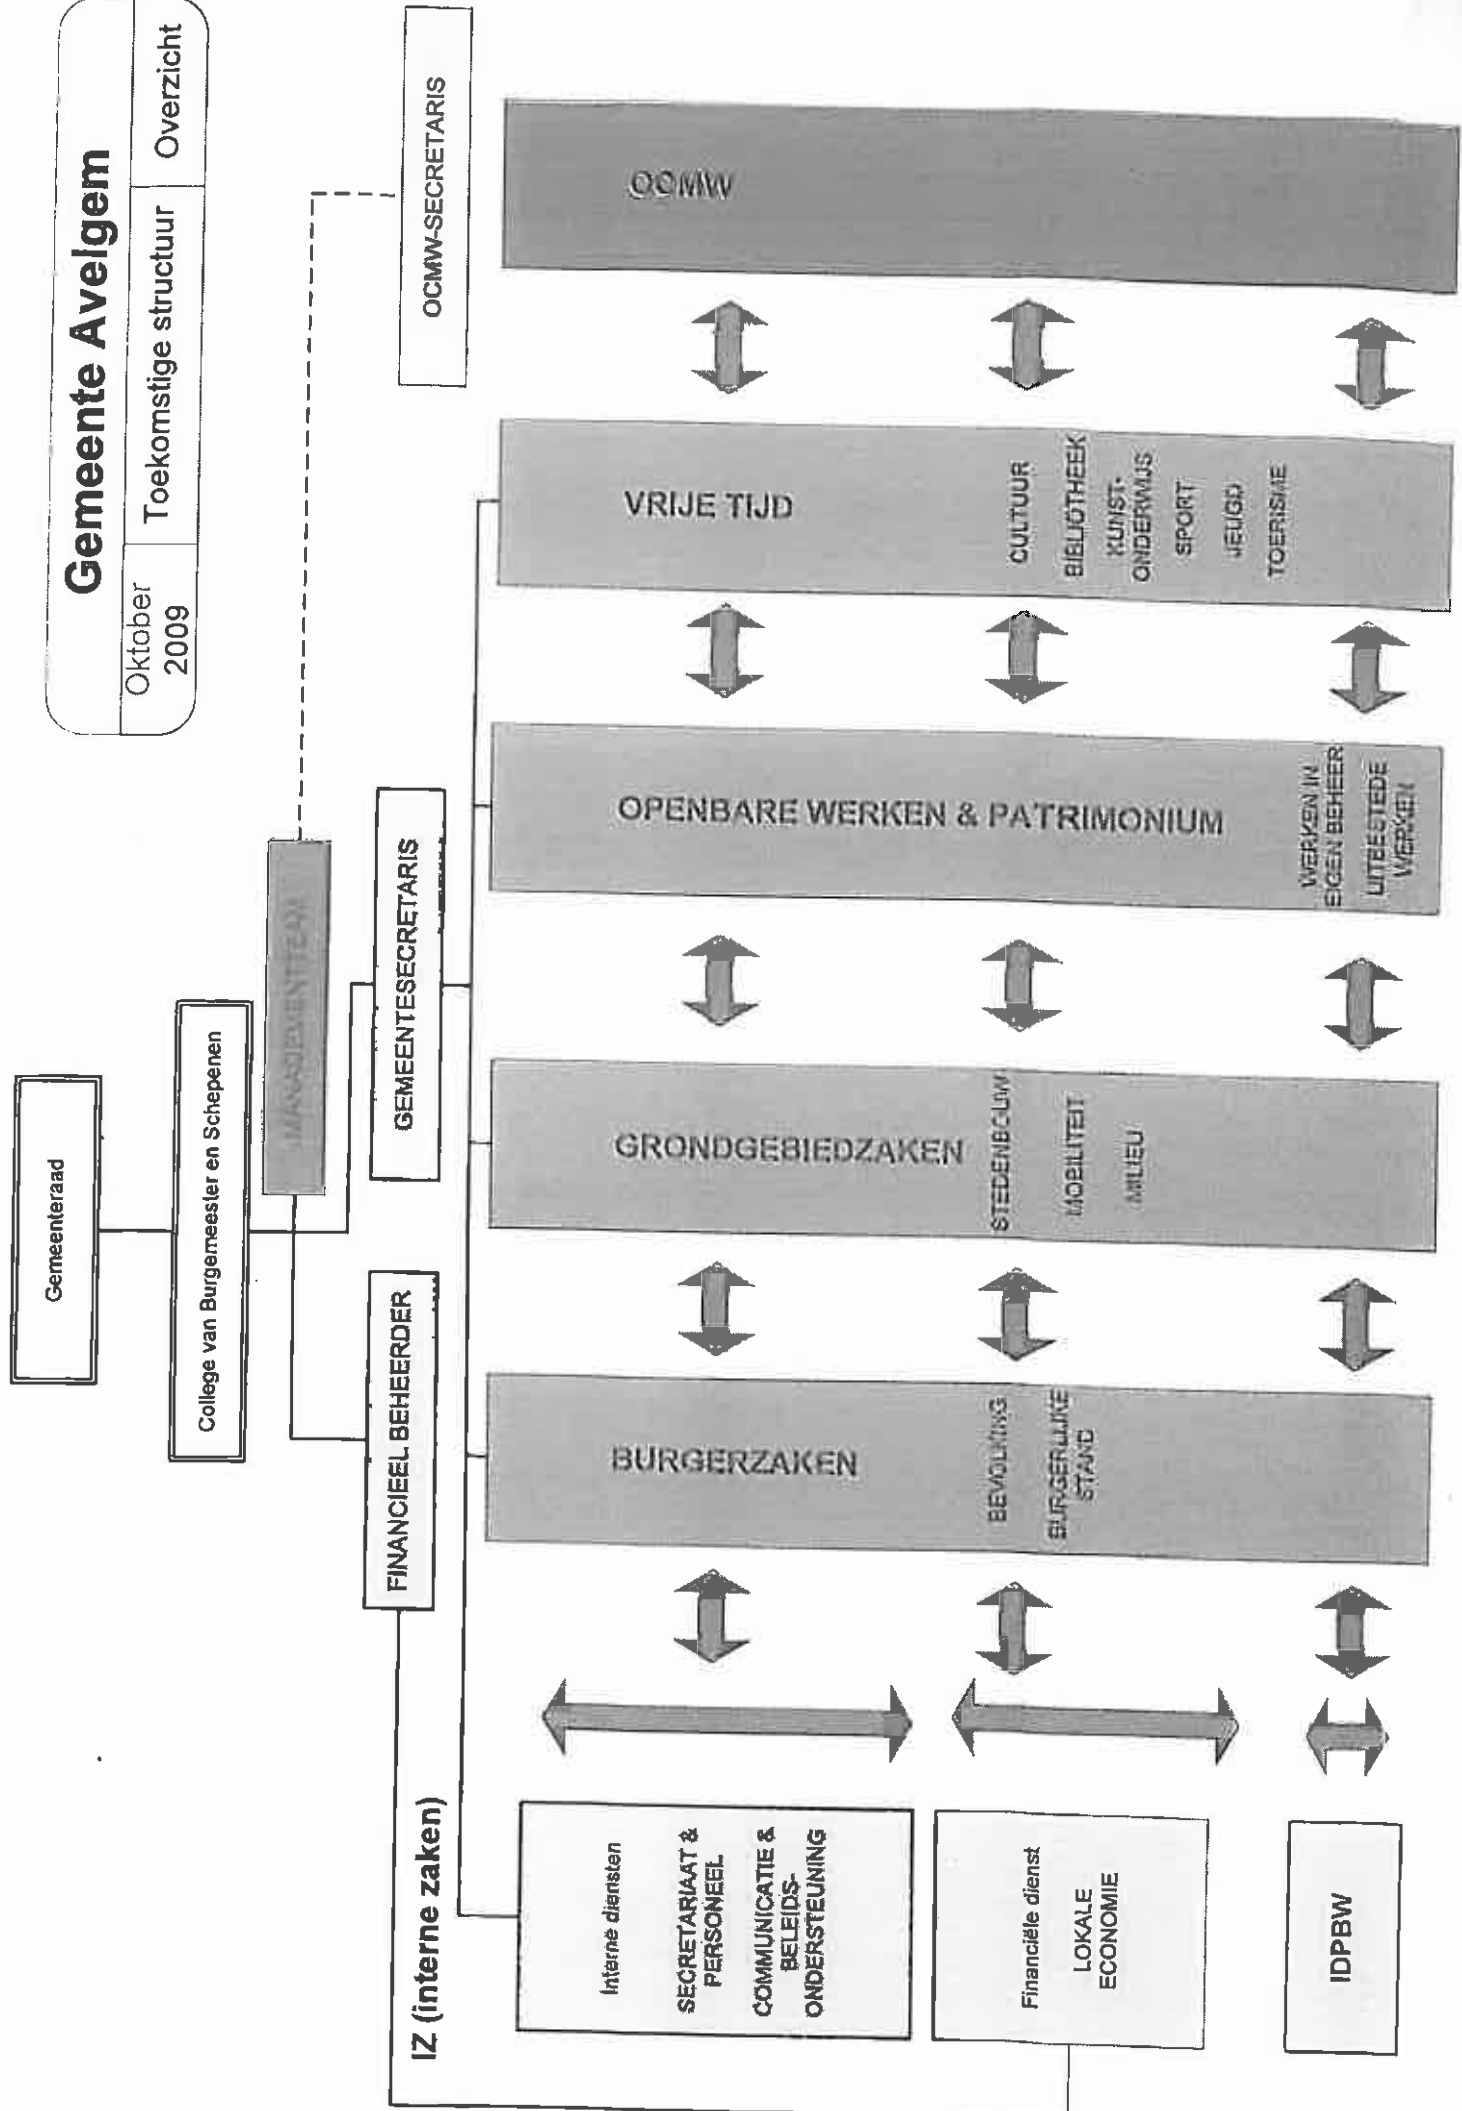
Gemeente Avelgem

Oktober 2009

Toekomstige structuur

Overzicht

Gemeenteraad

College van Burgemeester en Schepenen

MANAGEMENTTEAM

GEMEENTESECRETARIS

FINANCIEEL BEHEERDER

OCMW-SECRETARIS

OCMW

VRIJE TIJD

CULTUUR
BIBLIOTHEEK
KUNST-ONDERWIJS
SPORT
JEUGD
TOERISME

OPENBARE WERKEN & PATRIMONIUM

WERKEN IN EIGEN BEHEER
UITBESTEDE WERKEN

GRONDGEBIEDZAKEN

STEDENBOUW
MOBILITEIT
MILIEU

BURGERZAKEN

BEVOLKING
BURGERLIJKE STAND

IZ (interne zaken)

Interne diensten
SECRETARIAAT & PERSONEEL
COMMUNICATIE & BELEIDS-ONDERSTEUNING

Financiële dienst
LOKALE ECONOMIE

IDPBW